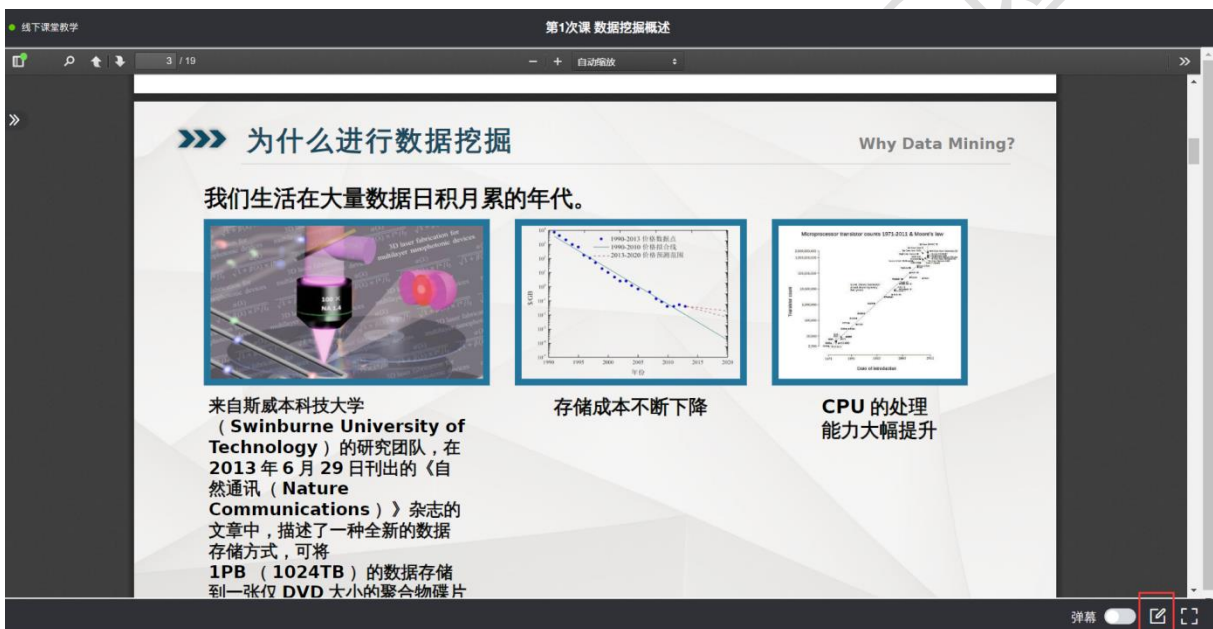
线下课堂教学

第1次课 数据挖掘概述

3 / 19

自动缩放

»

为什么进行数据挖掘

Why Data Mining?

我们生活在大量数据日积月累的年代。

1990-2013 价格数据点
1990-2016 价格拟合线
2013-2020 价格预测范围

\$/GB

年份

Microprocessor transistor counts 1971-2011 & Moore's law

Transistor count

Date of introduction

来自斯威本科技大学（Swinburne University of Technology）的研究团队，在2013年6月29日刊出的《自然通讯（Nature Communications）》杂志的文章中，描述了一种全新的数据存储方式，可将1PB（1024TB）的数据存储到一张仅DVD大小的聚合物碟片

存储成本不断下降

CPU 的处理能力大幅提升

弹幕